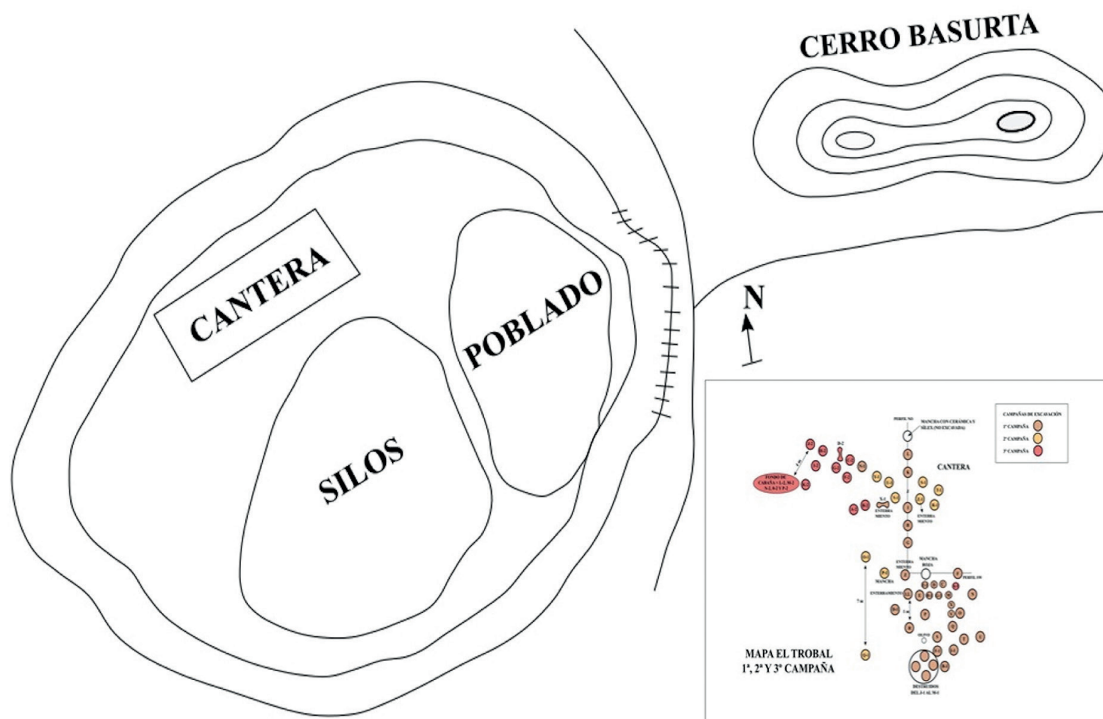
CERRO BASURTA

CANTERA

POBLADO

SILOS

N

CAMPAÑAS DE EXCAVACIÓN
1ª CAMPAÑA
2ª CAMPAÑA
3ª CAMPAÑA

PERFIL NO

MANCHA CON CERÁMICA Y SÍLEX (NO EXCAVADA)

CANTERA

FONDO DE CABAÑA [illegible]

ENTERRAMIENTO

ENTERRAMIENTO

ENTERRAMIENTO

MANCHA ROSA

MANCHA

PERFIL SW

ENTERRAMIENTO

7 m

DESTRUIDOS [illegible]

MAPA EL TROBAL
1ª, 2ª Y 3ª CAMPAÑA